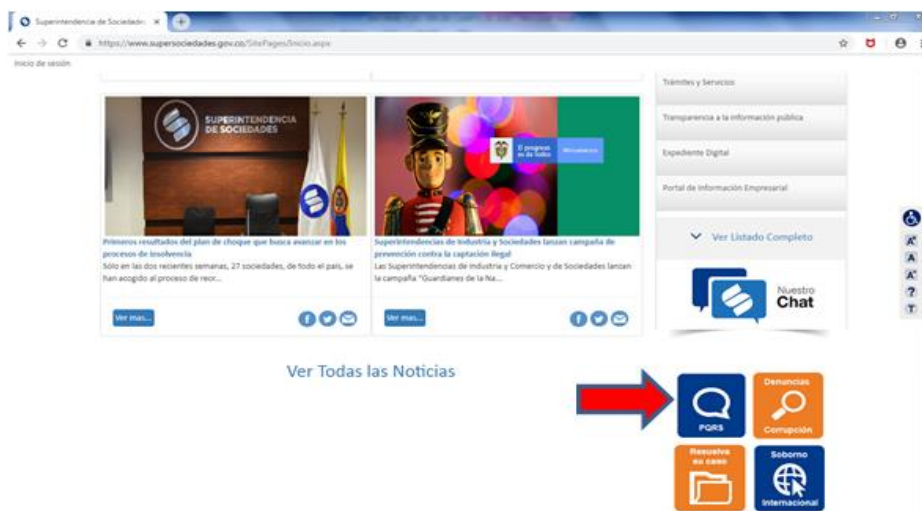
Superintendencia de Sociedades ×

https://www.supersociedades.gov.co/SitePages/Inicio.aspx

Inicio de sesión

SUPERINTENDENCIA DE SOCIEDADES

Primeros resultados del plan de choque que busca avanzar en los procesos de insolvencia

Sólo en las dos recientes semanas, 27 sociedades, de todo el país, se han acogido al proceso de reor...

Ver mas...

El progreso es de todos

Superintendencias de Industria y Sociedades lanzan campaña de prevención contra la captación ilegal

Las Superintendencias de Industria y Comercio y de Sociedades lanzan la campaña "Guardianes de la Na...

Ver mas...

Trámites y Servicios

Transparencia a la información pública

Expediente Digital

Portal de Información Empresarial

Ver Listado Completo

Nuestro Chat

Ver Todas las Noticias

PQRS

Denuncias Corrupción

Resuelva su caso

Soborno Internacional

A⁺ A A⁻ ? T